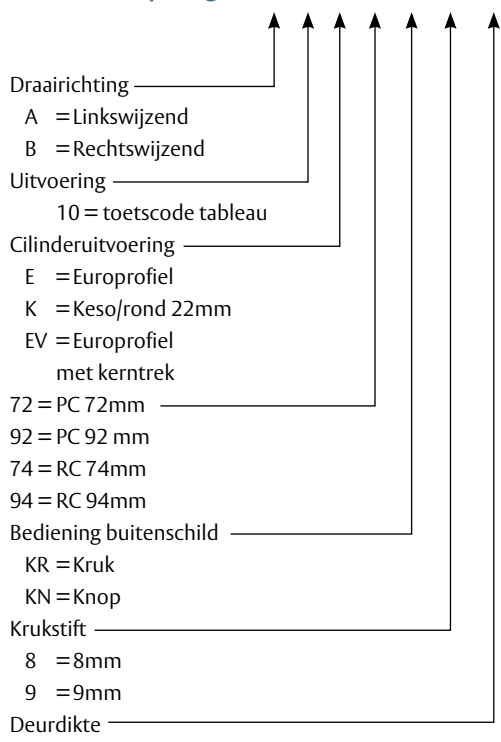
Draairichting
A = Linkswijzend
B = Rechtswijzend
Uitvoering
10 = toetscode tableau
Cilinderuitvoering
E = Europrofiel
K = Keso/rond 22mm
EV = Europrofiel met kerntrek
72 = PC 72mm
92 = PC 92 mm
74 = RC 74mm
94 = RC 94mm
Bediening buitenschild
KR = Kruk
KN = Knop
Krukstift
8 = 8mm
9 = 9mm
Deurdikte